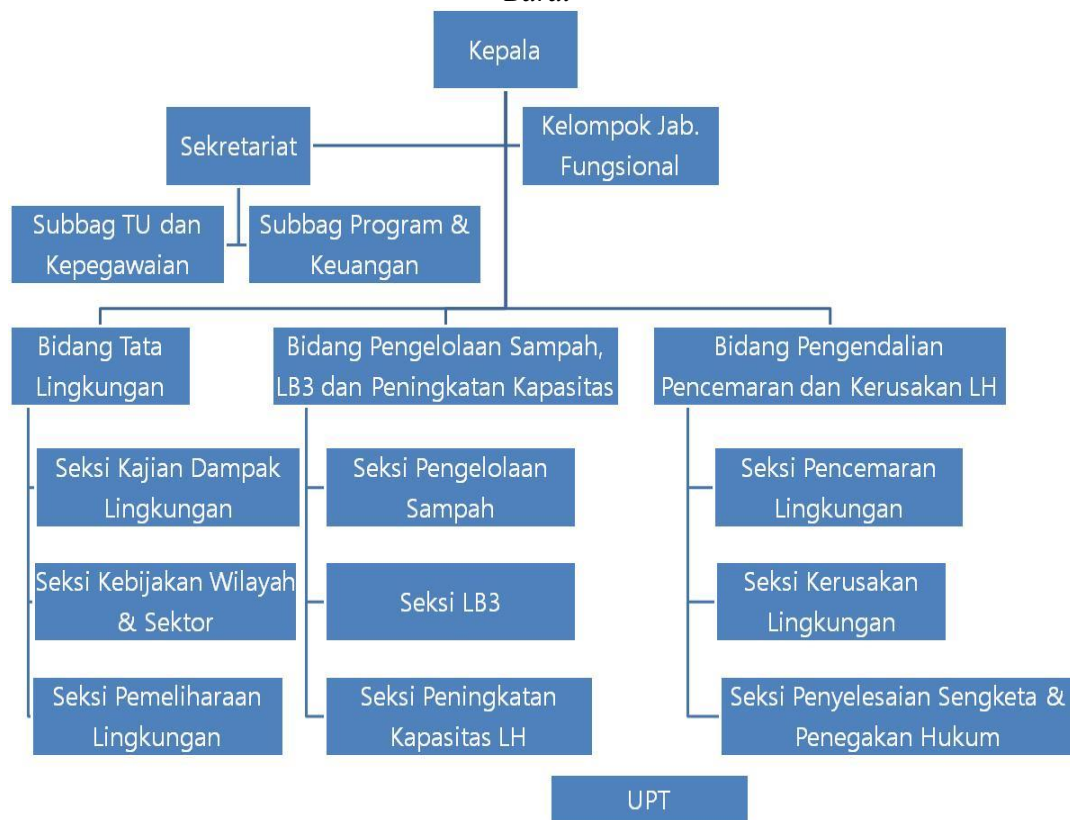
Barat

Kepala

Sekretariat

Kelompok Jab. Fungsional

Subbag TU dan Kepegawaian

Subbag Program & Keuangan

Bidang Tata Lingkungan

Bidang Pengelolaan Sampah, LB3 dan Peningkatan Kapasitas

Bidang Pengendalian Pencemaran dan Kerusakan LH

Seksi Kajian Dampak Lingkungan

Seksi Kebijakan Wilayah & Sektor

Seksi Pemeliharaan Lingkungan

Seksi Pengelolaan Sampah

Seksi LB3

Seksi Peningkatan Kapasitas LH

Seksi Pencemaran Lingkungan

Seksi Kerusakan Lingkungan

Seksi Penyelesaian Sengketa & Penegakan Hukum

UPT